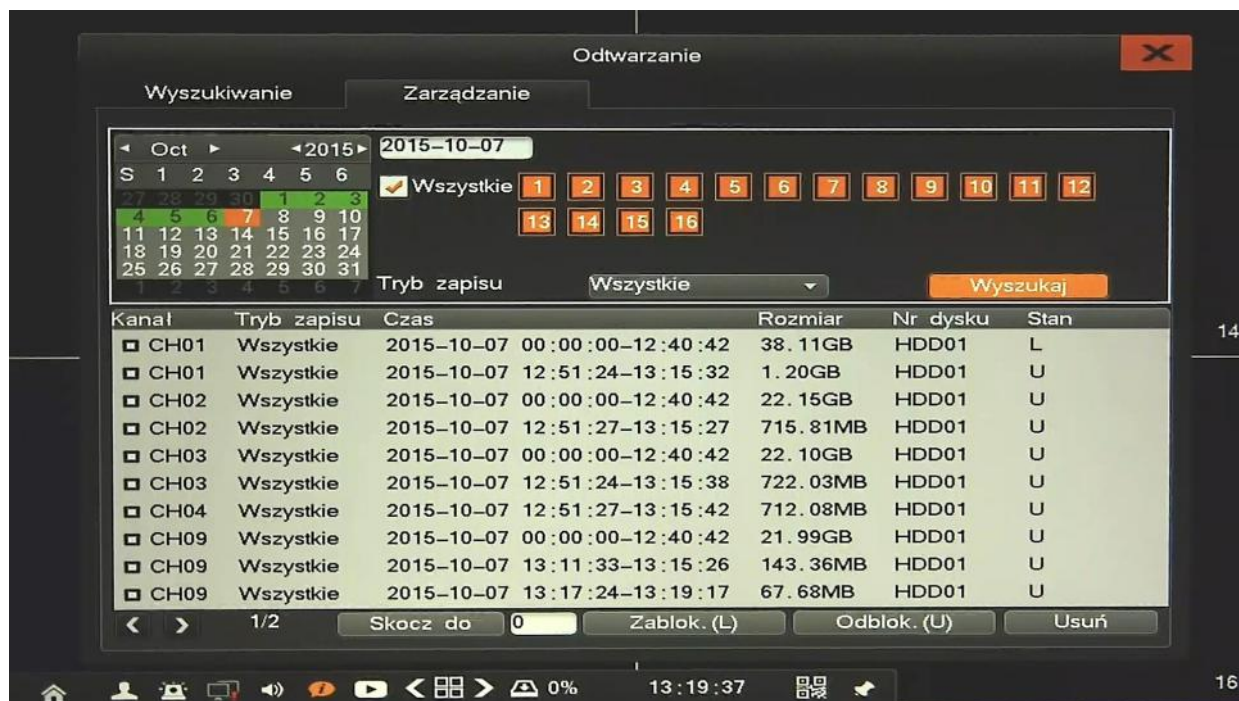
Odtwarzanie

Wyszukiwanie Zarządzanie

◄ Oct ► ◄2015► 2015–10–07

| S | 1 | 2 | 3 | 4 | 5 | 6 |
|---|---|---|---|---|---|---|
| 27 | 28 | 29 | 30 | 1 | 2 | 3 |
| 4 | 5 | 6 | 7 | 8 | 9 | 10 |
| 11 | 12 | 13 | 14 | 15 | 16 | 17 |
| 18 | 19 | 20 | 21 | 22 | 23 | 24 |
| 25 | 26 | 27 | 28 | 29 | 30 | 31 |
| 1 | 2 | 3 | 4 | 5 | 6 | 7 |

Wszystkie 1 2 3 4 5 6 7 8 9 10 11 12 13 14 15 16

Tryb zapisu Wszystkie Wyszukaj

| Kanał | Tryb zapisu | Czas | Rozmiar | Nr dysku | Stan |
|---|---|---|---|---|---|
| CH01 | Wszystkie | 2015–10–07 00:00:00–12:40:42 | 38.11GB | HDD01 | L |
| CH01 | Wszystkie | 2015–10–07 12:51:24–13:15:32 | 1.20GB | HDD01 | U |
| CH02 | Wszystkie | 2015–10–07 00:00:00–12:40:42 | 22.15GB | HDD01 | U |
| CH02 | Wszystkie | 2015–10–07 12:51:27–13:15:27 | 715.81MB | HDD01 | U |
| CH03 | Wszystkie | 2015–10–07 00:00:00–12:40:42 | 22.10GB | HDD01 | U |
| CH03 | Wszystkie | 2015–10–07 12:51:24–13:15:38 | 722.03MB | HDD01 | U |
| CH04 | Wszystkie | 2015–10–07 12:51:27–13:15:42 | 712.08MB | HDD01 | U |
| CH09 | Wszystkie | 2015–10–07 00:00:00–12:40:42 | 21.99GB | HDD01 | U |
| CH09 | Wszystkie | 2015–10–07 13:11:33–13:15:26 | 143.36MB | HDD01 | U |
| CH09 | Wszystkie | 2015–10–07 13:17:24–13:19:17 | 67.68MB | HDD01 | U |

1/2 Skocz do 0 Zablok. (L) Odblok. (U) Usuń

0% 13:19:37

14

16